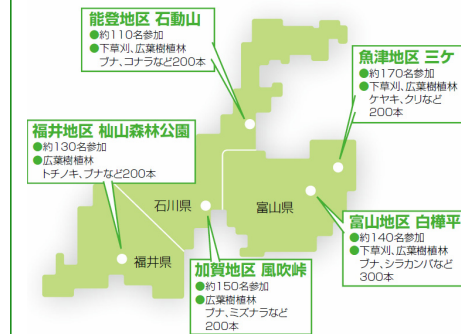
能登地区 石動山
●約110名参加
●下草刈、広葉樹植林
ブナ、コナラなど200本

魚津地区 三ケ
●約170名参加
●下草刈、広葉樹植林
ケヤキ、クリなど
200本

福井地区 杣山森林公園
●約130名参加
●広葉樹植林
トチノキ、ブナなど200本

石川県

富山県

福井県

富山地区 白樺平
●約140名参加
●下草刈、広葉樹植林
ブナ、シラカンバなど
300本

加賀地区 風吹峠
●約150名参加
●広葉樹植林
ブナ、ミズナラなど
200本